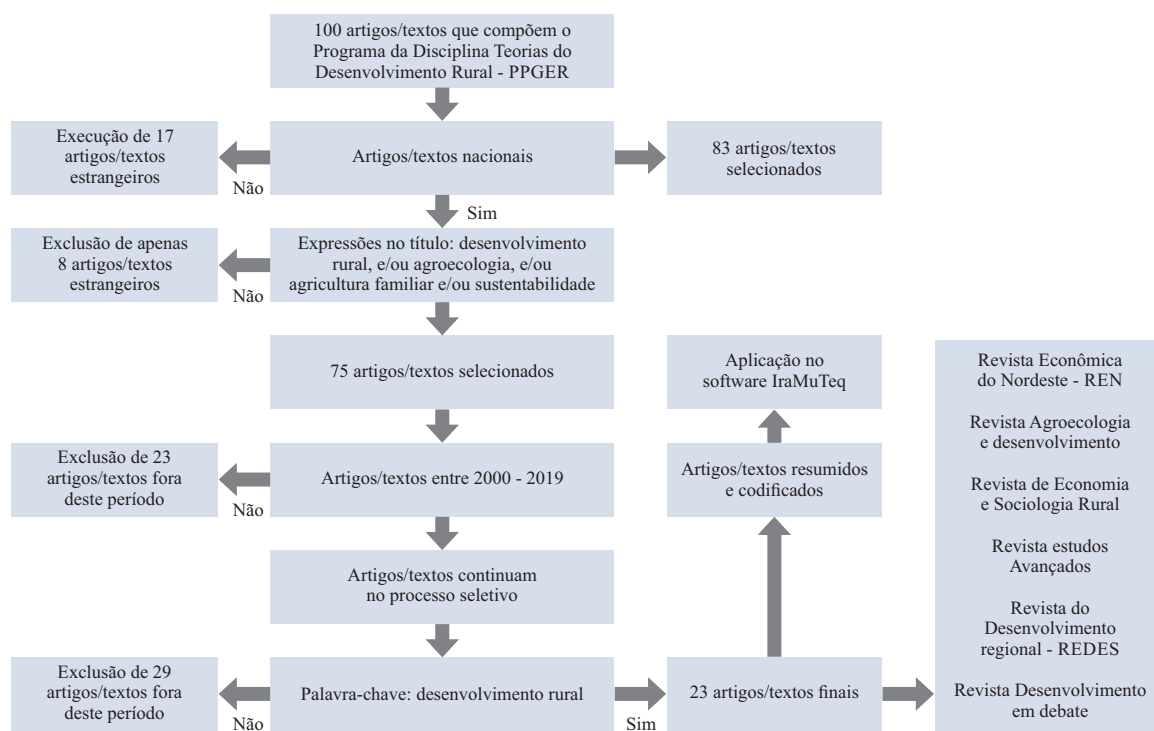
100 artigos/textos que compõem o Programa da Disciplina Teorias do Desenvolvimento Rural - PPGER

Execução de 17 artigos/textos estrangeiros

Não

Artigos/textos nacionais

83 artigos/textos selecionados

Sim

Exclusão de apenas 8 artigos/textos estrangeiros

Não

Expressões no título: desenvolvimento rural, e/ou agroecologia, e/ou agricultura familiar e/ou sustentabilidade

75 artigos/textos selecionados

Aplicação no software IraMuTeq

Revista Econômica do Nordeste - REN

Revista Agroecologia e desenvolvimento

Revista de Economia e Sociologia Rural

Revista estudos Avançados

Revista do Desenvolvimento regional - REDES

Revista Desenvolvimento em debate

Exclusão de 23 artigos/textos fora deste período

Não

Artigos/textos entre 2000 - 2019

Artigos/textos resumidos e codificados

Artigos/textos continuam no processo seletivo

Exclusão de 29 artigos/textos fora deste período

Não

Palavra-chave: desenvolvimento rural

Sim

23 artigos/textos finais